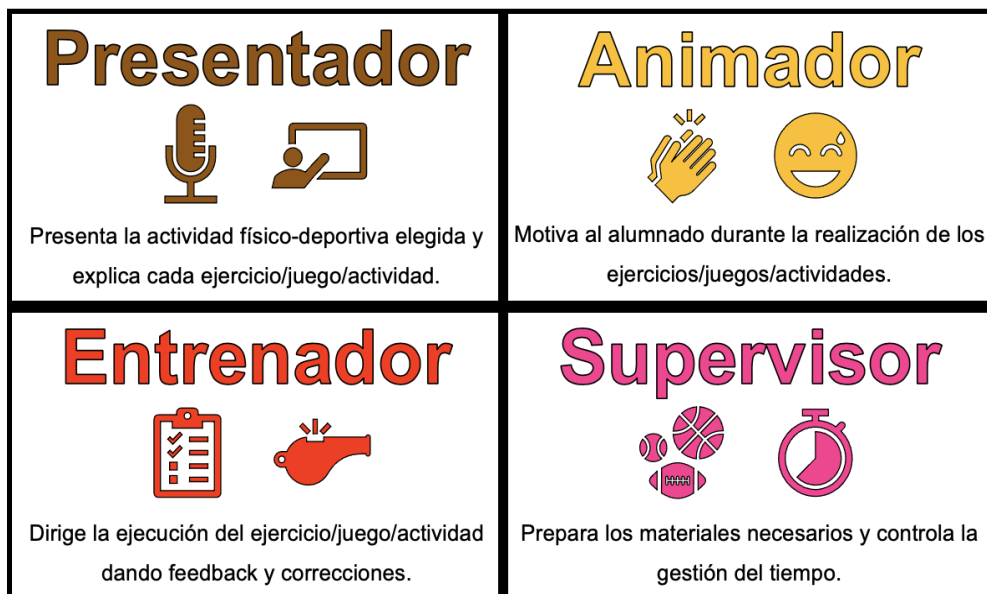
Presentador

Presenta la actividad físico-deportiva elegida y explica cada ejercicio/juego/actividad.

Animador

Motiva al alumnado durante la realización de los ejercicios/juegos/actividades.

Entrenador

Dirige la ejecución del ejercicio/juego/actividad dando feedback y correcciones.

Supervisor

Prepara los materiales necesarios y controla la gestión del tiempo.